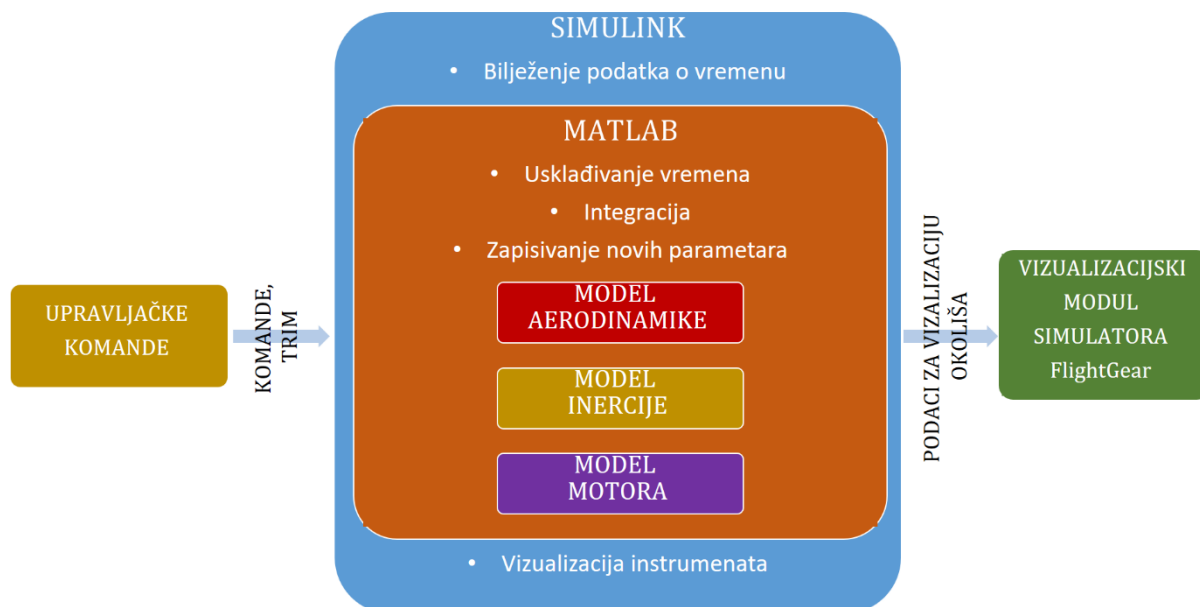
UPRAVLJAČKE KOMANDE

KOMANDE, TRIM

SIMULINK

• Bilježenje podatka o vremenu

MATLAB

• Usklađivanje vremena
• Integracija
• Zapisivanje novih parametara

MODEL AERODINAMIKE

MODEL INERCIJE

MODEL MOTORA

• Vizualizacija instrumenata

PODACI ZA VIZUALIZACIJU OKOLIŠA

VIZUALIZACIJSKI MODUL SIMULATORA FlightGear